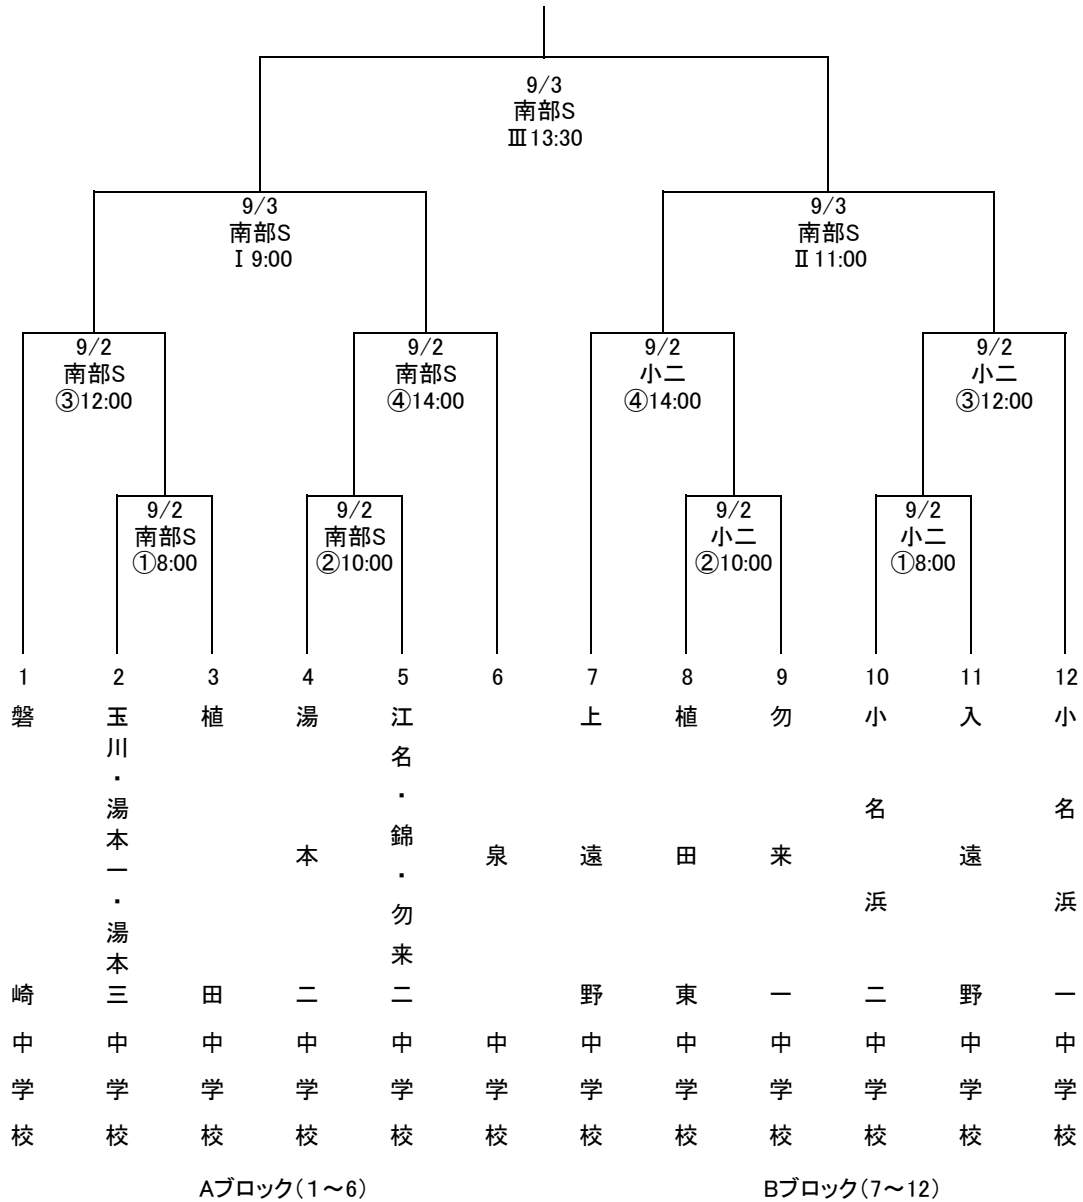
9/3
南部S
Ⅲ13:30

9/3
南部S
Ⅰ9:00

9/3
南部S
Ⅱ11:00

9/2
南部S
③12:00

9/2
南部S
④14:00

9/2
小二
④14:00

9/2
小二
③12:00

9/2
南部S
①8:00

9/2
南部S
②10:00

9/2
小二
②10:00

9/2
小二
①8:00

1 磐崎中学校
2 玉川・湯本一・湯本三中学校
3 植田中学校
4 湯本二中学校
5 江名・錦・勿来二中学校
6 泉中学校
7 上遠野中学校
8 植田東中学校
9 勿来一中学校
10 小名浜二中学校
11 入遠野中学校
12 小名浜一中学校

Aブロック(1～6)

Bブロック(7～12)